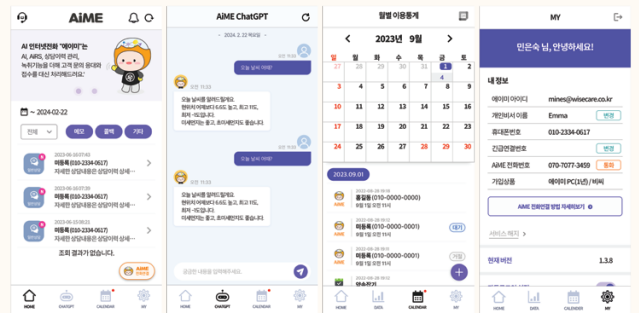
AiME

AI 인터넷전화 "에이미"는 AI, AIRS, 상담이력 관리, 녹취기능을 더해 고객 문의 응대와 접수를 대신 처리해드려요!

~ 2024-02-22

전체

예약

콜백

기타

미등록 (010-2334-0617)
자세한 상담내용은 상담이력 상세...

미등록 (010-2334-0617)
자세한 상담내용은 상담이력 상세...

미등록 (010-2334-0617)
자세한 상담내용은 상담이력 상세...

조회 결과가 없습니다.

HOME
CHATGPT
CALENDAR
MY

AiME ChatGPT

2024. 2. 22 목요일

오늘 날씨 어때?

오늘 날씨를 알려드릴게요.
현재 서울의 날씨는 맑고, 최고 11도, 최저 -1도입니다.
미세먼지는 좋고, 초미세먼지도 좋습니다.

오늘 날씨 어때?

오늘 날씨를 알려드릴게요.
현재 서울의 날씨는 맑고, 최고 11도, 최저 -1도입니다.
미세먼지는 좋고, 초미세먼지도 좋습니다.

궁금한 내용을 입력해주세요.

HOME
CHATGPT
CALENDAR
MY

월별 이용통계

2023년 9월

| 일 | 월 | 화 | 수 | 목 | 금 | 토 |
|---|---|---|---|---|---|---|
| 27 | 28 | 29 | 30 | 31 | 1 | 2 |
| 3 | 4 | 5 | 6 | 7 | 8 | 9 |
| 10 | 11 | 12 | 13 | 14 | 15 | 16 |
| 17 | 18 | 19 | 20 | 21 | 22 | 23 |
| 24 | 25 | 26 | 27 | 28 | 29 | 30 |
| 1 | 2 | 3 | 4 | 5 | 6 | 7 |

2023.09.01

홍길동 (010-0000-0000)

미등록 (010-0000-0001)

미등록 (010-0000-0001)

대기

미등록 (010-2334-0617)

HOME
DATA
CALENDAR
MY

MY

민준숙 님, 안녕하세요!

내 정보

| 에이미 아이디 | mines@wisecare.co.kr | |
|---|---|---|
| 개인비서 이름 | Emma | 변경 |
| 휴대폰번호 | 010-2334-0617 | |
| 긴급연결번호 | | 변경 |
| AiME 전화번호 | 070-7077-3459 | 등록 |
| 가입상품 | 에이미 PC(3년) / 비씨 | |

AiME 인터넷전화 자세히보기

서비스 해지

현재 버전
1.3.8

HOME
DATA
CALENDAR
MY